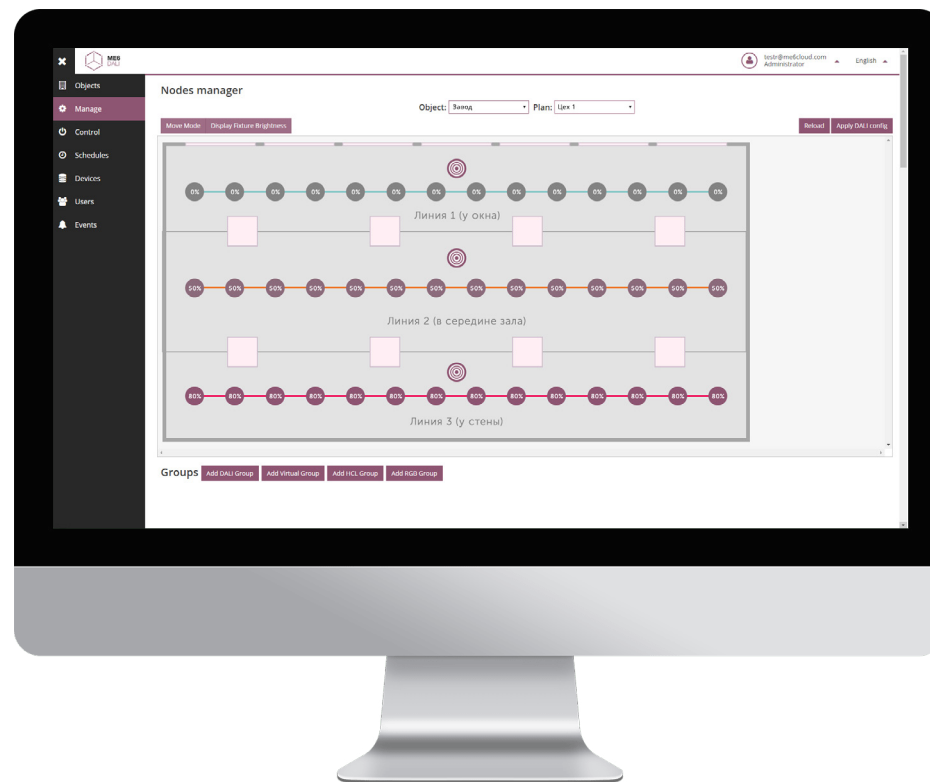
MEG DALI

test@megcloud.com
Administrator

English

Objects
Manage
Control
Schedules
Devices
Users
Events

Nodes manager

Object: Завод
Plan: Цех 1

Move Mode
Display Fixture Brightness

Reload
Apply DALI config

0% 0% 0% 0% 0% 0% 0% 0% 0% 0% 0% 0% 0% 0%

Линия 1 (у окна)

50% 50% 50% 50% 50% 50% 50% 50% 50% 50% 50% 50% 50% 50%

Линия 2 (в середине зала)

80% 80% 80% 80% 80% 80% 80% 80% 80% 80% 80% 80% 80% 80%

Линия 3 (у стены)

Groups
Add DALI Group
Add Virtual Group
Add HCL Group
Add RGB Group